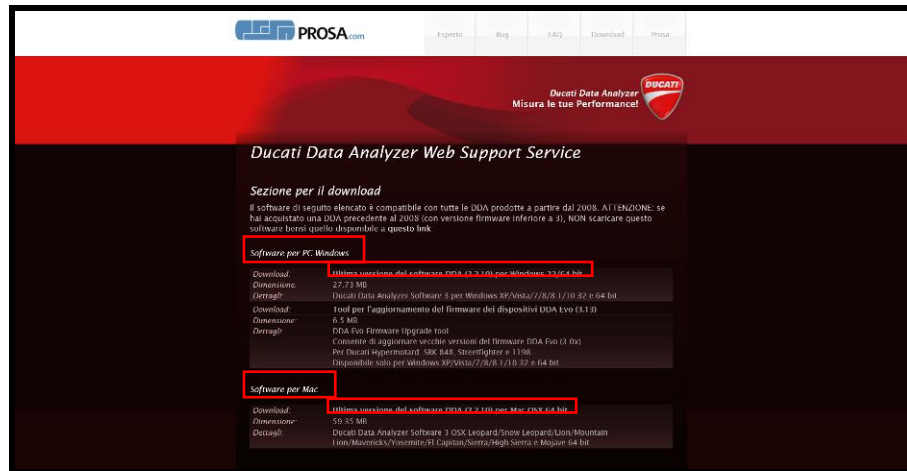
PROSA.com

Esperto Bug FAQ Download Prosa

Ducati Data Analyzer
Misura le tue Performance!

DUCATI

Ducati Data Analyzer Web Support Service

Sezione per il download

Il software di seguito elencato è compatibile con tutte le DDA prodotte a partire dal 2008. ATTENZIONE: se hai acquistato una DDA precedente al 2008 (con versione firmware inferiore a 3), NON scaricare questo software bensì quello disponibile a questo link

Software per PC Windows

| | |
|---|---|
| Download: | Ultima versione del software DDA (3.2.10) per Windows 32/64 bit |
| Dimensione: | 27.73 MB |
| Dettagli: | Ducati Data Analyzer Software 3 per Windows XP/Vista/7/8/8.1/10 32 e 64 bit |
| Download: | Tool per l'aggiornamento del firmware dei dispositivi DDA Evo (3.13) |
| Dimensione: | 6.5 MB |
| Dettagli: | DDA Evo Firmware Upgrade tool<br>Consente di aggiornare vecchie versioni del firmware DDA Evo (3.0x)<br>Per Ducati Hypermotard, SBK 848, Streetfighter e 1198<br>Disponibile solo per Windows XP/Vista/7/8/8.1/10 32 e 64 bit |

Software per Mac

| | |
|---|---|
| Download: | Ultima versione del software DDA (3.2.10) per Mac OSX 64 bit |
| Dimensione: | 59.35 MB |
| Dettagli: | Ducati Data Analyzer Software 3 OSX Leopard/Snow Leopard/Lion/Mountain Lion/Mavericks/Yosemite/El Capitan/Sierra/High Sierra e Mojave 64 bit |